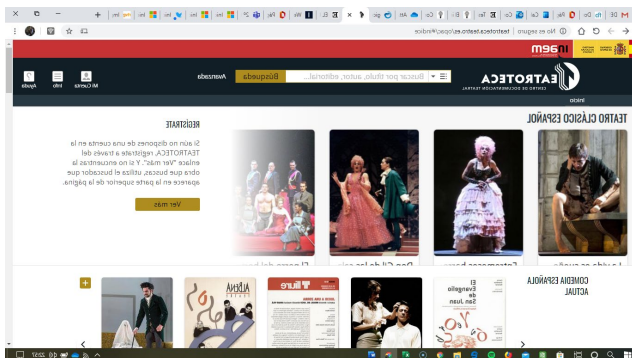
No es seguro | teatroteca.teatro.es/opac/#indice

inaem

TEATROTECA
CENTRO DE DOCUMENTACIÓN TEATRAL

Buscar por título, autor, editorial...

Búsqueda

Avanzada

Mi Cuenta

Info

Ayuda

Inicio

TEATRO CLÁSICO ESPAÑOL

REGISTRATE

Si aún no dispones de una cuenta en la TEATROTECA, regístrate a través del enlace "Ver más". Y si no encuentras la obra que buscas, utiliza el buscador que aparece en la parte superior de la página.

Ver más

La vida es sueño

Entremeses barr

Don Gil de las

El perro del ho

COMEDIA ESPAÑOLA ACTUAL

El Evangelio de San Juan

Teatre

ALBENA TEATRE

Ciudad

ESP

22:05